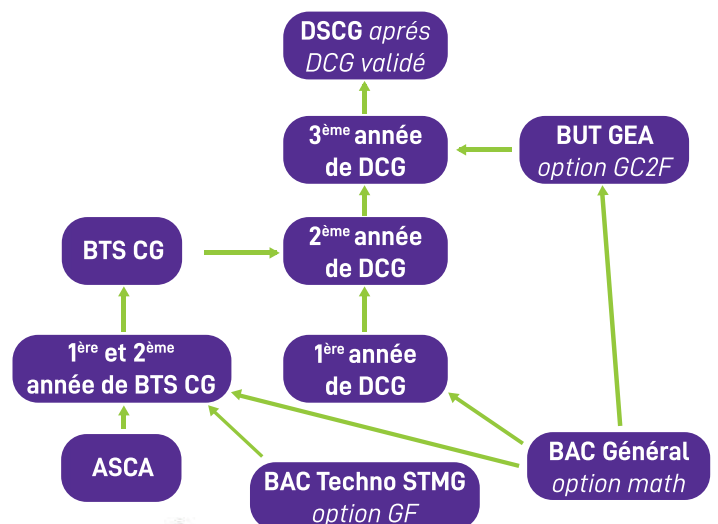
DSCG aprés DCG validé

3$^{ème}$ année de DCG

BUT GEA option GC2F

BTS CG

2$^{ème}$ année de DCG

1$^{ère}$ et 2$^{ème}$ année de BTS CG

1$^{ère}$ année de DCG

ASCA

BAC Techno STMG option GF

BAC Général option math